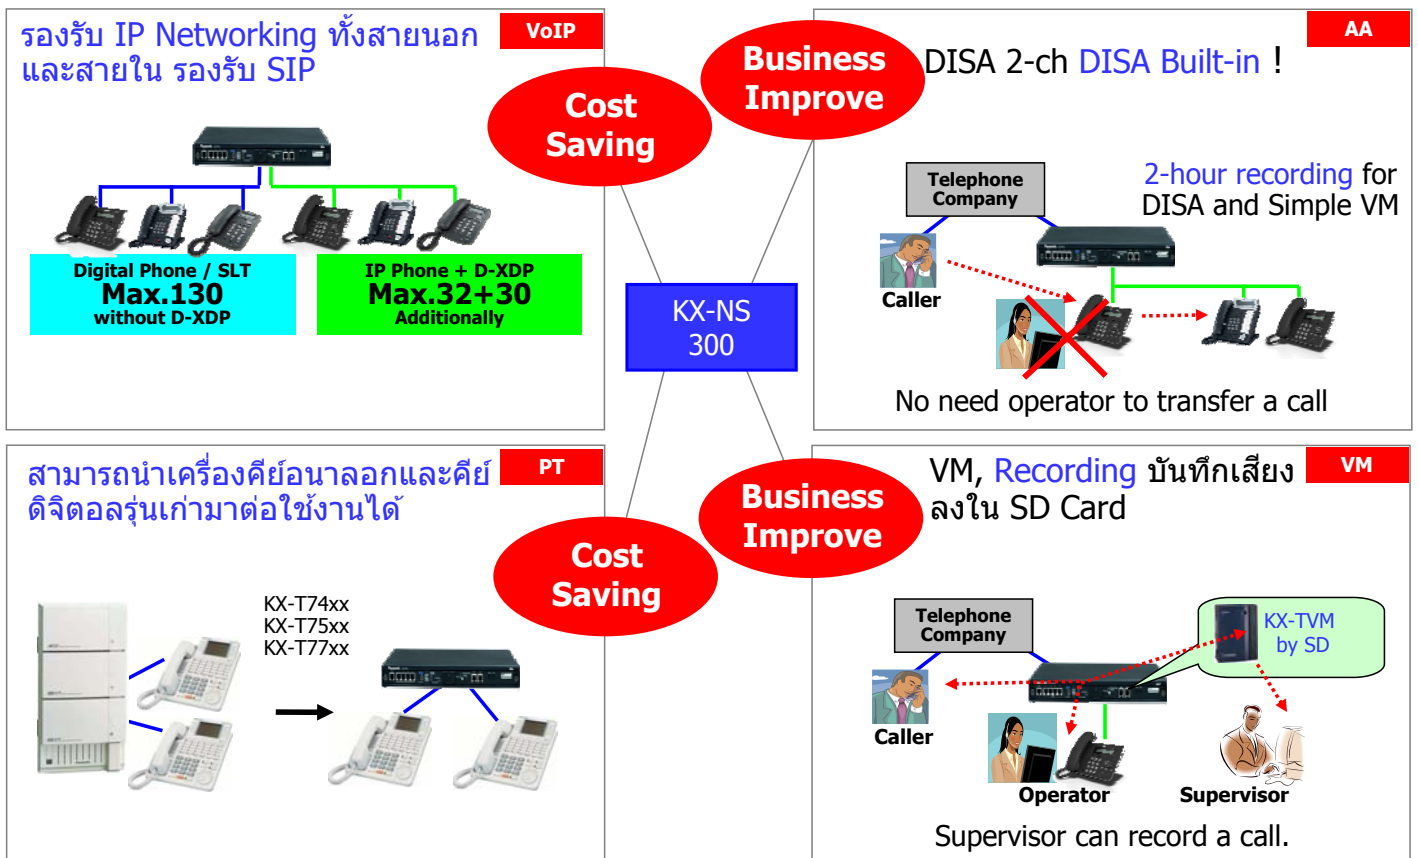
รองรับ IP Networking ทั้งสายนอก และสายใน รองรับ SIP

VoIP

Digital Phone / SLT
Max.130
without D-XDP

IP Phone + D-XDP
Max.32+30
Additionally

Cost Saving

Business Improve

KX-NS 300

AA

DISA 2-ch DISA Built-in !

Telephone Company

2-hour recording for DISA and Simple VM

Caller

No need operator to transfer a call

สามารถนำเครื่องคีย์อนาลอกและคีย์ดิจิตอลรุ่นเก่ามาต่อใช้งานได้

PT

KX-T74xx
KX-T75xx
KX-T77xx

Cost Saving

Business Improve

VM, Recording บันทึกเสียงลงใน SD Card

VM

Telephone Company

KX-TVM by SD

Caller

Operator

Supervisor

Supervisor can record a call.